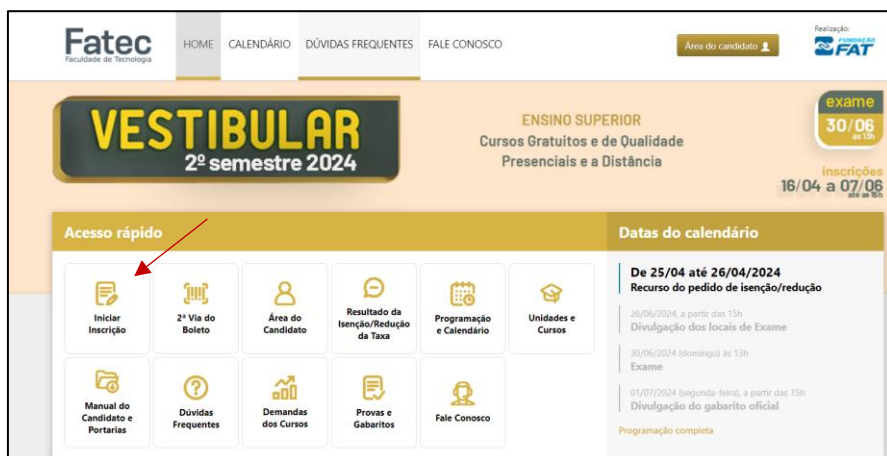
Fatec
Faculdade de Tecnologia

HOME CALENDÁRIO DÚVIDAS FREQUENTES FALE CONOSCO

Área do candidato

Realização:
FUNDAÇÃO FAT

VESTIBULAR
2º semestre 2024

ENSINO SUPERIOR
Cursos Gratuitos e de Qualidade
Presenciais e a Distância

exame
30/06
às 13h

inscrições
16/04 a 07/06
até as 15h

Acesso rápido

Iniciar Inscrição

2ª Via do Boleto

Área do Candidato

Resultado da Isenção/Redução da Taxa

Programação e Calendário

Unidades e Cursos

Manual do Candidato e Portarias

Dúvidas Frequentes

Demandas dos Cursos

Provas e Gabaritos

Fale Conosco

Datas do calendário

De 25/04 até 26/04/2024
Recurso do pedido de isenção/redução

26/06/2024, a partir das 15h
Divulgação dos locais de Exame

30/06/2024 (domingo) às 13h
Exame

01/07/2024 (segunda-feira), a partir das 15h
Divulgação do gabarito oficial

Programação completa